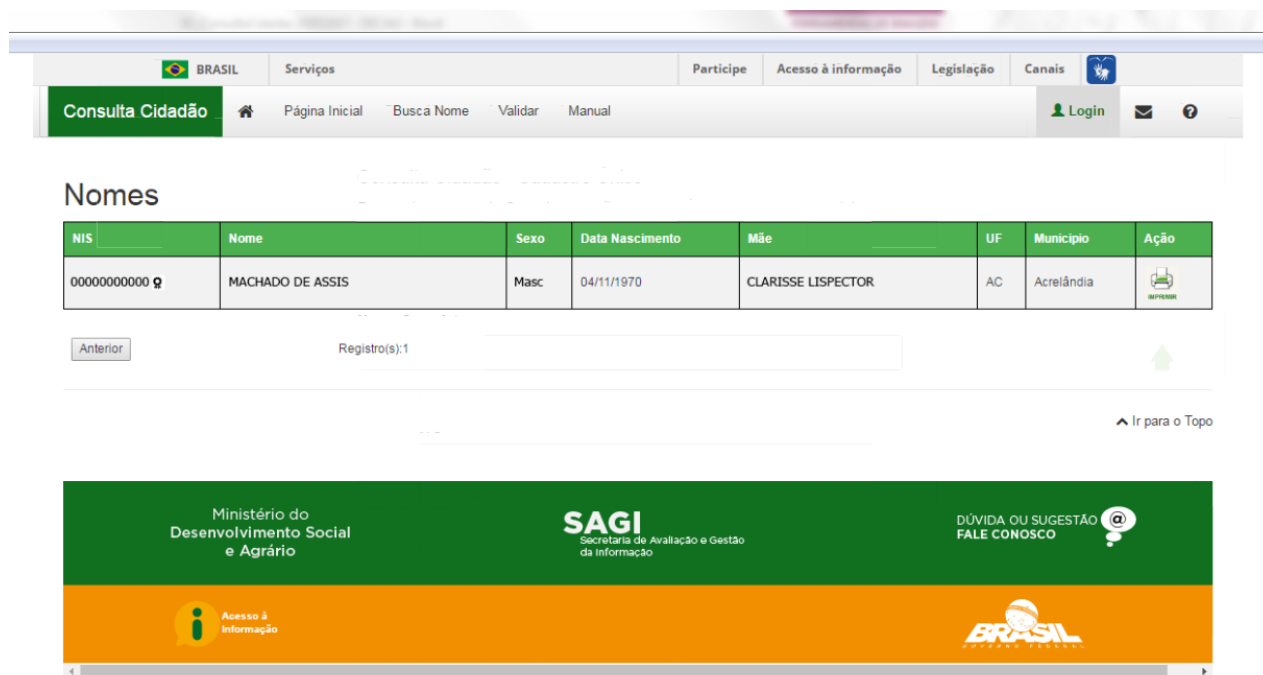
BRASIL Serviços Participe Acesso à informação Legislação Canais

Consulta Cidadão Página Inicial Busca Nome Validar Manual Login

Nomes

| NIS | Nome | Sexo | Data Nascimento | Mãe | UF | Municipio | Ação |
|---|---|---|---|---|---|---|---|
| 00000000000 | MACHADO DE ASSIS | Masc | 04/11/1970 | CLARISSE LISPECTOR | AC | Acrelândia | IMPRIMIR |

Anterior Registro(s):1

Ir para o Topo

Ministério do Desenvolvimento Social e Agrário

SAGI Secretaria de Avaliação e Gestão da Informação

DÚVIDA OU SUGESTÃO FALE CONOSCO

Acesso à Informação

BRASIL GOVERNO FEDERAL